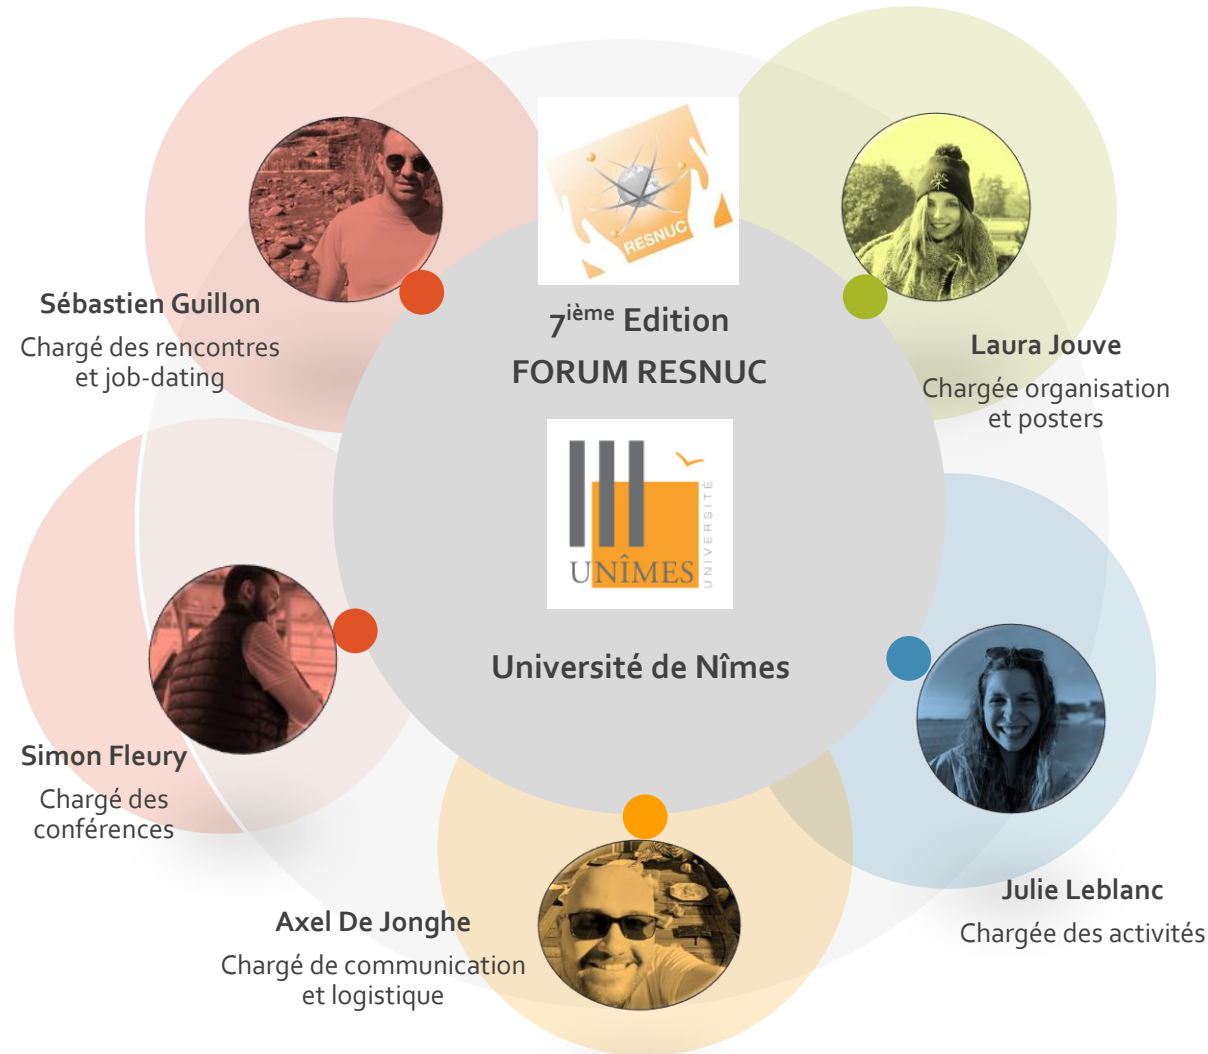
RESNUC

7$^{ième}$ Edition
FORUM RESNUC

UNÎMES
UNIVERSITÉ

Université de Nîmes

Sébastien Guillon
Chargé des rencontres et job-dating

Laura Jouve
Chargée organisation et posters

Simon Fleury
Chargé des conférences

Julie Leblanc
Chargée des activités

Axel De Jonghe
Chargé de communication et logistique